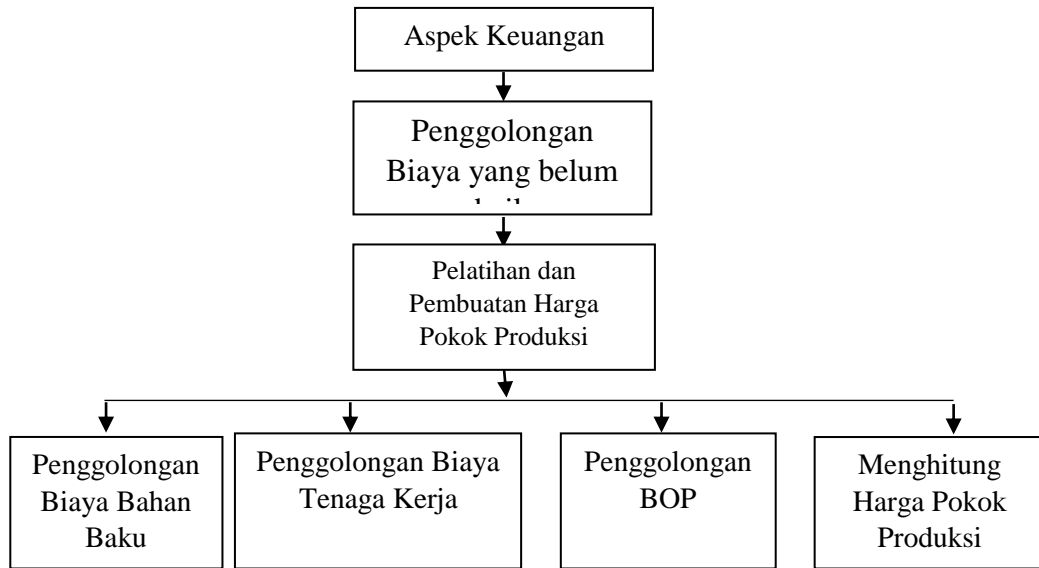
Aspek Keuangan

Penggolongan Biaya yang belum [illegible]

Pelatihan dan Pembuatan Harga Pokok Produksi

Penggolongan Biaya Bahan Baku

Penggolongan Biaya Tenaga Kerja

Penggolongan BOP

Menghitung Harga Pokok Produksi